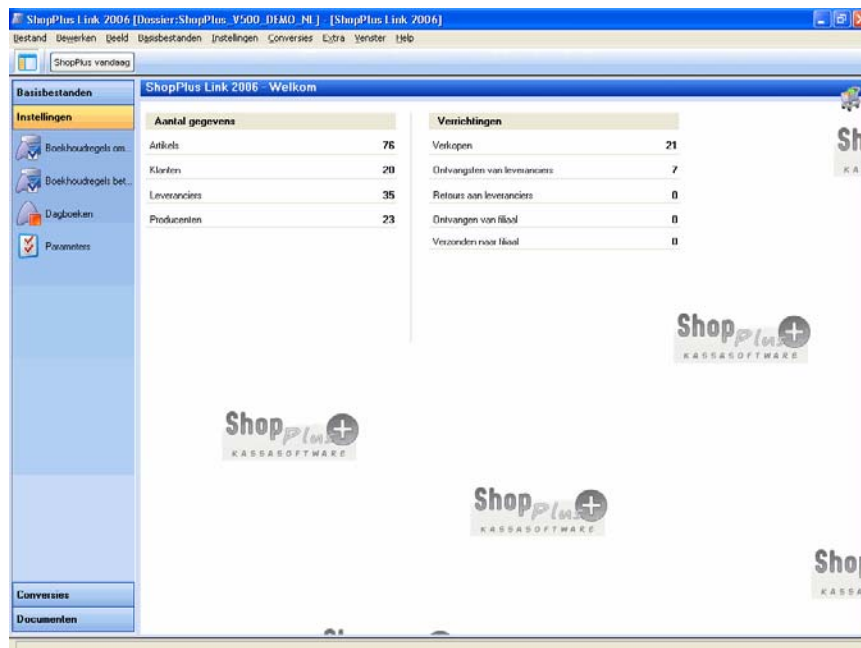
ShopPlus Link 2006 [Dossier:ShopPlus_V500_DEMO_NL] - [ShopPlus Link 2006]

Bestand Bewerken Beeld Basisbestanden Instellingen Conversies Extra Venster Help

ShopPlus vandaag

Basisbestanden

Instellingen

Boekhoudregels om...

Boekhoudregels bet...

Dagboeken

Parameters

Conversies

Documenten

ShopPlus Link 2006 - Welkom

| Aantal gegevens | |
|---|---|
| Artikels | 76 |
| Klanten | 20 |
| Leveranciers | 35 |
| Producenten | 23 |

| Verrichtingen | |
|---|---|
| Verkopen | 21 |
| Ontvangsten van leveranciers | 7 |
| Retours aan leveranciers | 0 |
| Ontvangen van filiaal | 0 |
| Verzonden naar filiaal | 0 |

Sh
KAS

ShopPlus
KASSASOFTWARE

ShopPlus
KASSASOFTWARE

ShopPlus
KASSASOFTWARE

Sho
KASSA